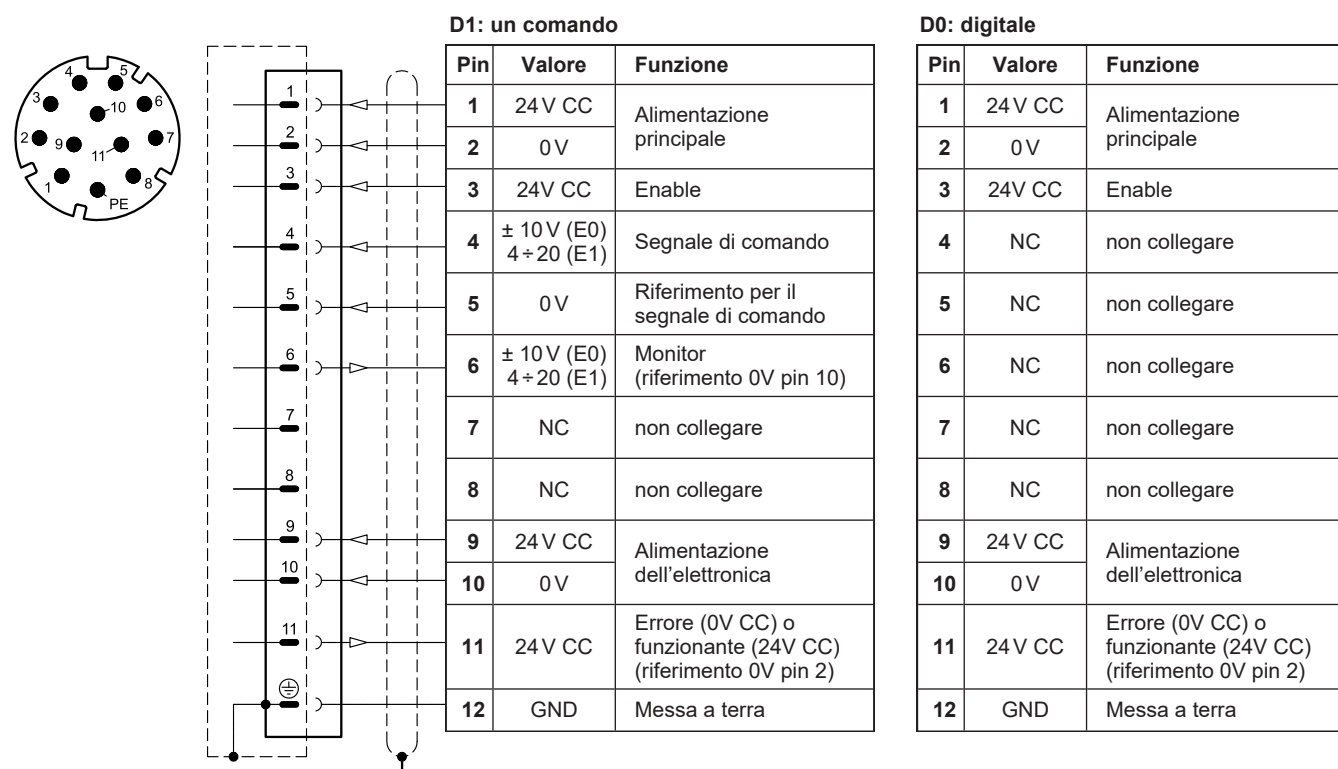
4 5
3 10 6
2 9 7
11
1 8
PE

1
2
3
4
5
6
7
8
9
10
11

D1: un comando

| Pin | Valore | Funzione |
|---|---|---|
| 1 | 24 V CC | Alimentazione principale |
| 2 | 0 V | |
| 3 | 24V CC | Enable |
| 4 | ± 10 V (E0) 4 ÷ 20 (E1) | Segnale di comando |
| 5 | 0 V | Riferimento per il segnale di comando |
| 6 | ± 10 V (E0) 4 ÷ 20 (E1) | Monitor (riferimento 0V pin 10) |
| 7 | NC | non collegare |
| 8 | NC | non collegare |
| 9 | 24 V CC | Alimentazione dell'elettronica |
| 10 | 0 V | |
| 11 | 24 V CC | Errore (0V CC) o funzionante (24V CC) (riferimento 0V pin 2) |
| 12 | GND | Messa a terra |

D0: digitale

| Pin | Valore | Funzione |
|---|---|---|
| 1 | 24 V CC | Alimentazione principale |
| 2 | 0 V | |
| 3 | 24V CC | Enable |
| 4 | NC | non collegare |
| 5 | NC | non collegare |
| 6 | NC | non collegare |
| 7 | NC | non collegare |
| 8 | NC | non collegare |
| 9 | 24 V CC | Alimentazione dell'elettronica |
| 10 | 0 V | |
| 11 | 24 V CC | Errore (0V CC) o funzionante (24V CC) (riferimento 0V pin 2) |
| 12 | GND | Messa a terra |